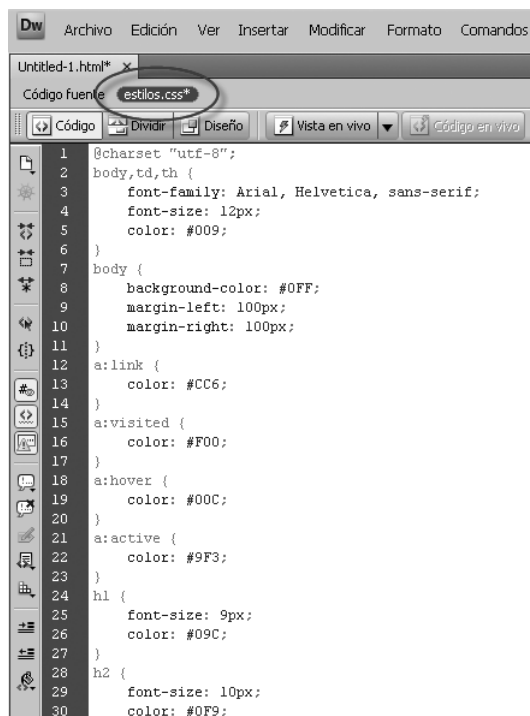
Dw Archivo Edición Ver Insertar Modificar Formato Comandos

Untitled-1.html* ×

Código fuente estilos.css*

Código Dividir Diseño Vista en vivo Código en vivo

1 @charset "utf-8";
2 body,td,th {
3 font-family: Arial, Helvetica, sans-serif;
4 font-size: 12px;
5 color: #009;
6 }
7 body {
8 background-color: #0FF;
9 margin-left: 100px;
10 margin-right: 100px;
11 }
12 a:link {
13 color: #CC6;
14 }
15 a:visited {
16 color: #F00;
17 }
18 a:hover {
19 color: #00C;
20 }
21 a:active {
22 color: #9F3;
23 }
24 h1 {
25 font-size: 9px;
26 color: #09C;
27 }
28 h2 {
29 font-size: 10px;
30 color: #0F9;